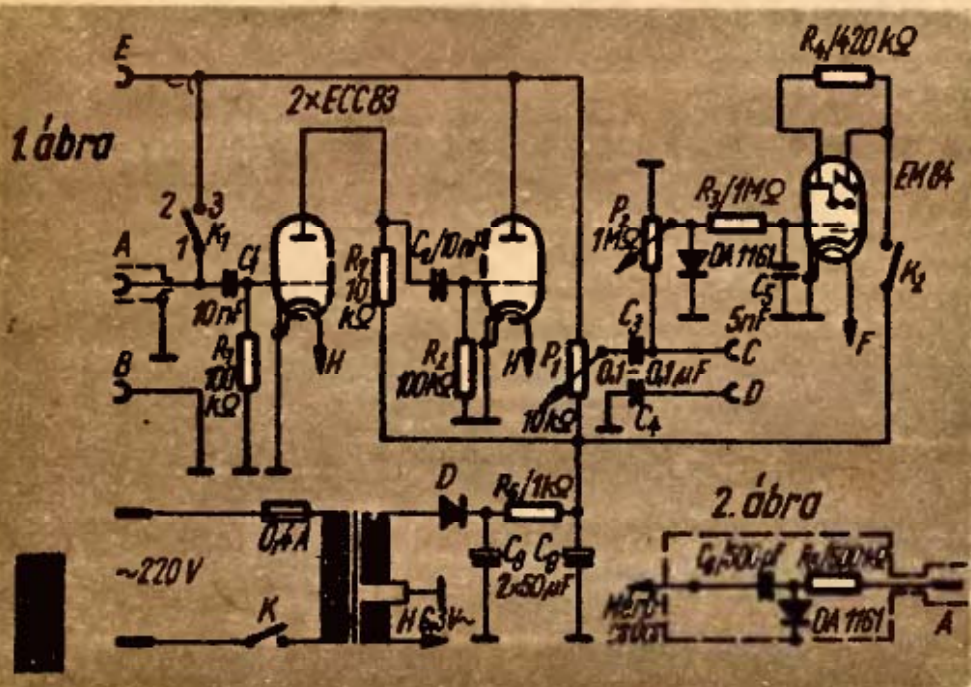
1. ábra

E

2×ECC83

$R_4$/420 kΩ

EM84

2 3

$K_1$

1

A

$C_1$

10nF

$R_1$ 100 kΩ

B

H

$R_3$ 10 kΩ

$C_2$/10nF

$R_2$ 100kΩ

H

$P_1$

10kΩ

$P_2$ 1MΩ

$R_3$/1MΩ

OA 1161

$C_5$ 5nF

$C_3$

0,1-0,1μF

$C_4$

C

D

F

$K_2$

~220 V

0,1 A

K

D

$R_5$/1kΩ

$C_8$ $C_8$ 2×50μF

H 6,3V~

2. ábra

$C_6$/500pF

$R_6$/500 kΩ

OA 1161

A

Mérő-zsinór